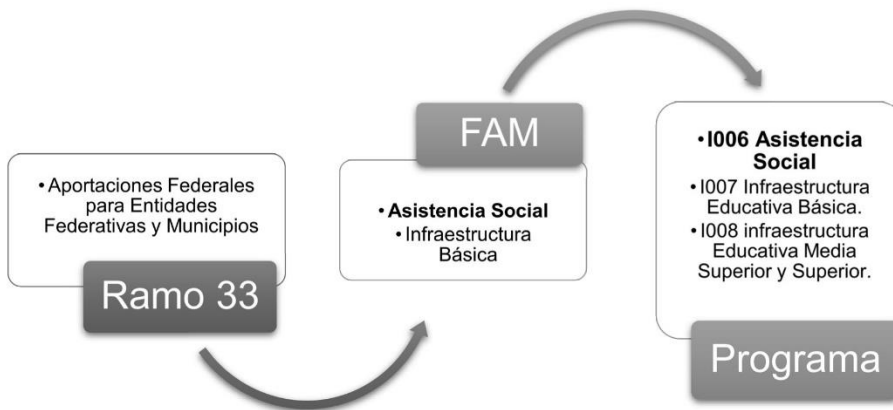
• Aportaciones Federales para Entidades Federativas y Municipios

Ramo 33

FAM

• **Asistencia Social**
• Infraestructura Básica

• **I006 Asistencia Social**
• I007 Infraestructura Educativa Básica.
• I008 infraestructura Educativa Media Superior y Superior.

Programa